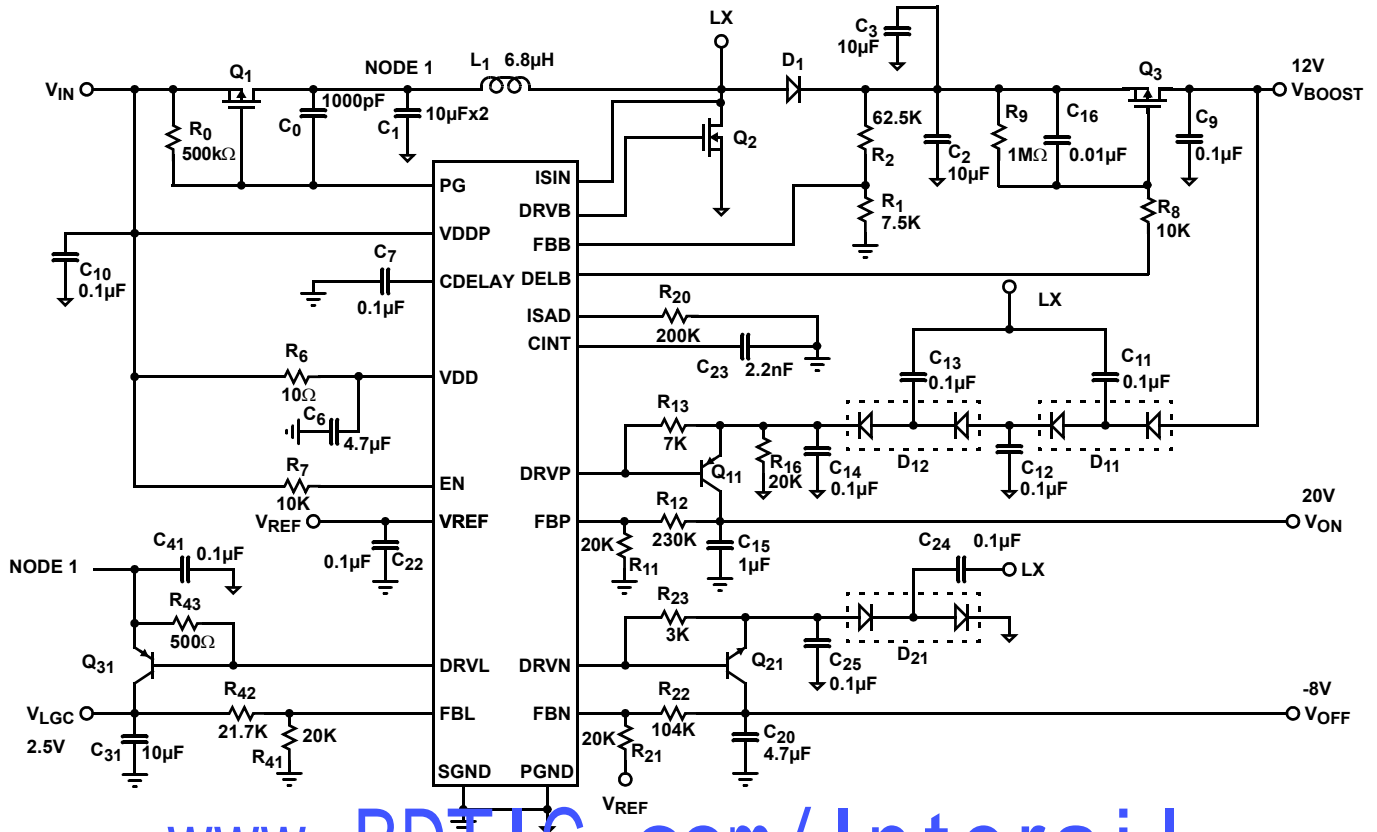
$V_{IN}$
$Q_1$
NODE 1
$L_1$ 6.8µH
LX
$D_1$
$C_3$ 10µF
$Q_3$
12V $V_{BOOST}$
$R_0$ 500kΩ
$C_0$ 1000pF
$C_1$ 10µFx2
$Q_2$
62.5K $R_2$
$C_2$ 10µF
$R_9$ 1MΩ
$C_{16}$ 0.01µF
$C_9$ 0.1µF
PG
ISIN
DRVB
FBB
$R_1$ 7.5K
$R_8$ 10K
VDDP
$C_{10}$ 0.1µF
$C_7$ 0.1µF
CDELAY
DELB
ISAD
$R_{20}$ 200K
CINT
$C_{23}$ 2.2nF
LX
$C_{13}$ 0.1µF
$C_{11}$ 0.1µF
$R_6$ 10Ω
VDD
$C_6$ 4.7µF
$R_{13}$ 7K
$R_{16}$ 20K
$C_{14}$ 0.1µF
$D_{12}$
$C_{12}$ 0.1µF
$D_{11}$
DRVP
$Q_{11}$
$R_7$ 10K
EN
$V_{REF}$
VREF
FBP
$R_{12}$ 230K
20V $V_{ON}$
0.1µF $C_{22}$
20K $R_{11}$
$C_{15}$ 1µF
$C_{41}$ 0.1µF
NODE 1
$C_{24}$ 0.1µF
LX
$R_{43}$ 500Ω
$R_{23}$ 3K
$Q_{31}$
DRVL
DRVN
$Q_{21}$
$C_{25}$ 0.1µF
$D_{21}$
$R_{42}$ 21.7K
-8V
$V_{LGC}$
FBL
FBN
$R_{22}$ 104K
$V_{OFF}$
2.5V
$C_{31}$ 10µF
20K $R_{41}$
20K $R_{21}$
$C_{20}$ 4.7µF
SGND
PGND
$V_{REF}$
www.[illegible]